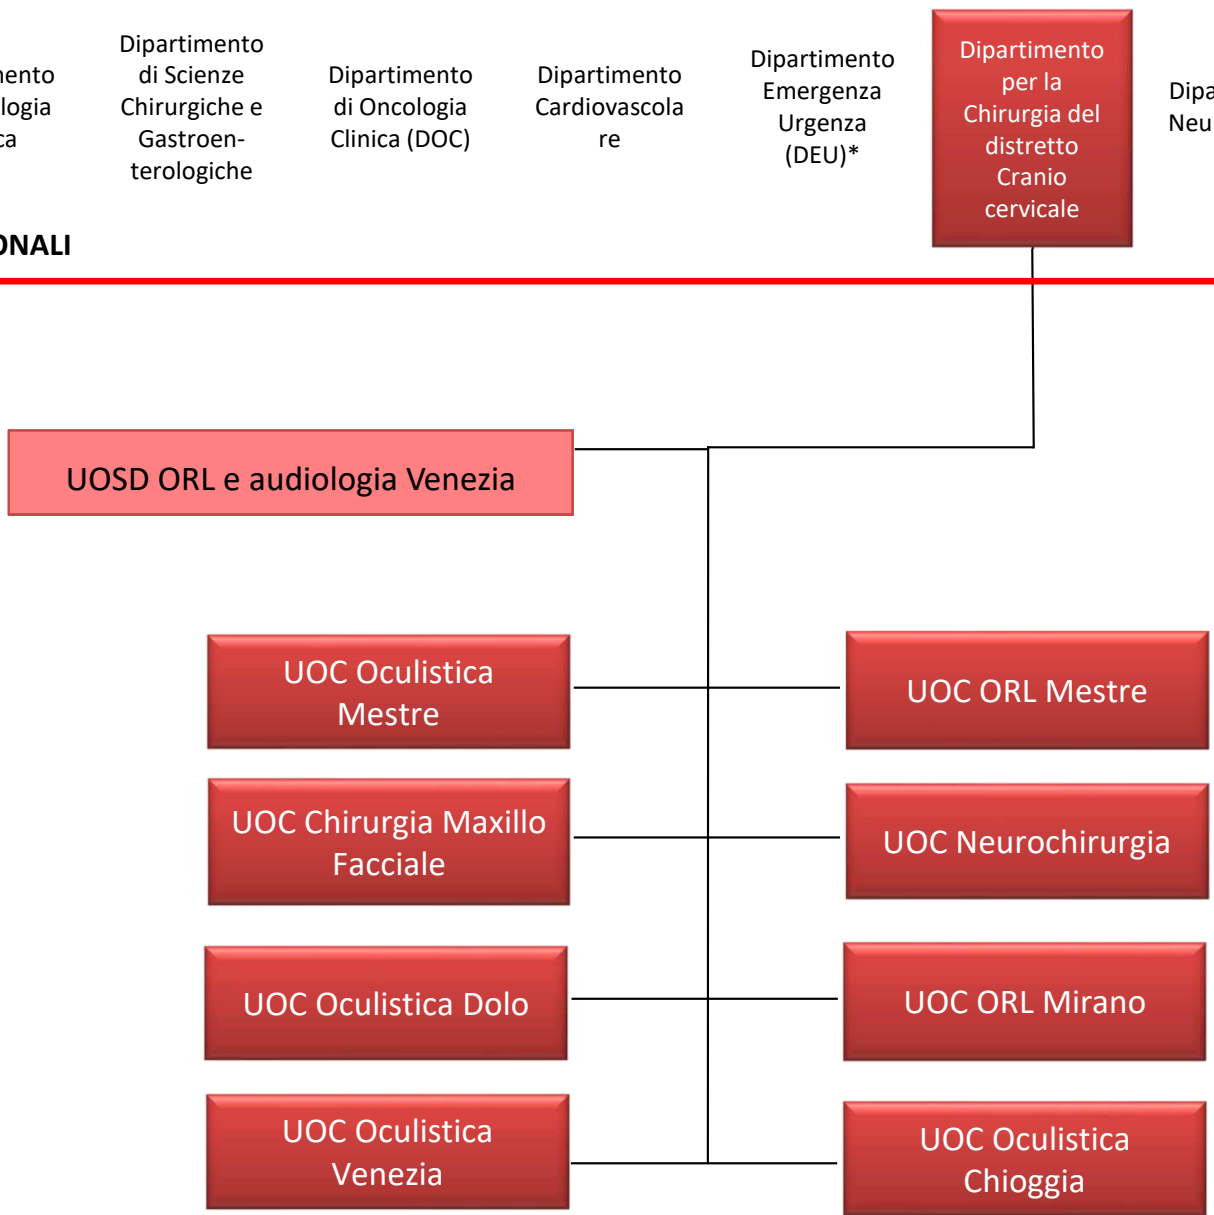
mento
ologia
ca

Dipartimento di Scienze Chirurgiche e Gastroenterologiche

Dipartimento di Oncologia Clinica (DOC)

Dipartimento Cardiovascolare

Dipartimento Emergenza Urgenza (DEU)*

Dipartimento per la Chirurgia del distretto Cranio cervicale

Dipa
Neu

ONALI

UOSD ORL e audiologia Venezia

UOC Oculistica Mestre

UOC ORL Mestre

UOC Chirurgia Maxillo Facciale

UOC Neurochirurgia

UOC Oculistica Dolo

UOC ORL Mirano

UOC Oculistica Venezia

UOC Oculistica Chioggia